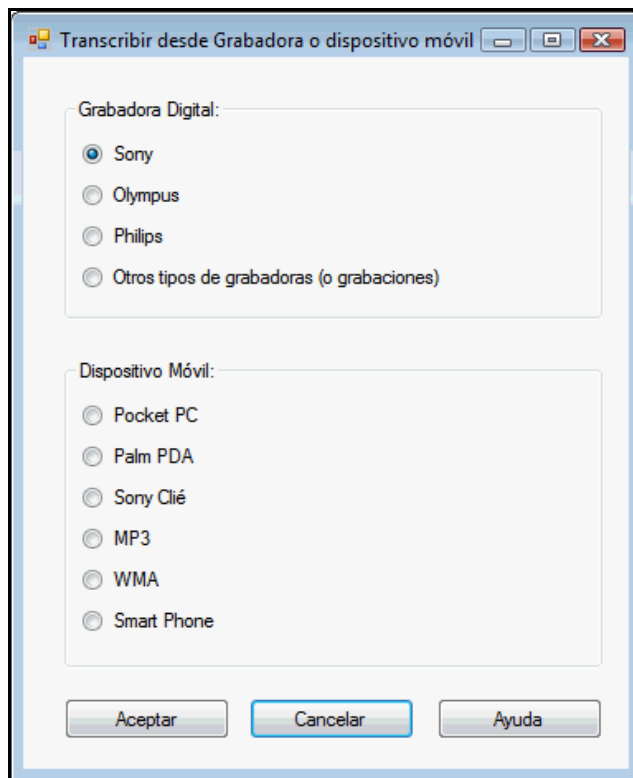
Transcribir desde Grabadora o dispositivo móvil

Grabadora Digital:

Sony

Olympus

Philips

Otros tipos de grabadoras (o grabaciones)

Dispositivo Móvil:

Pocket PC

Palm PDA

Sony Clié

MP3

WMA

Smart Phone

Aceptar

Cancelar

Ayuda